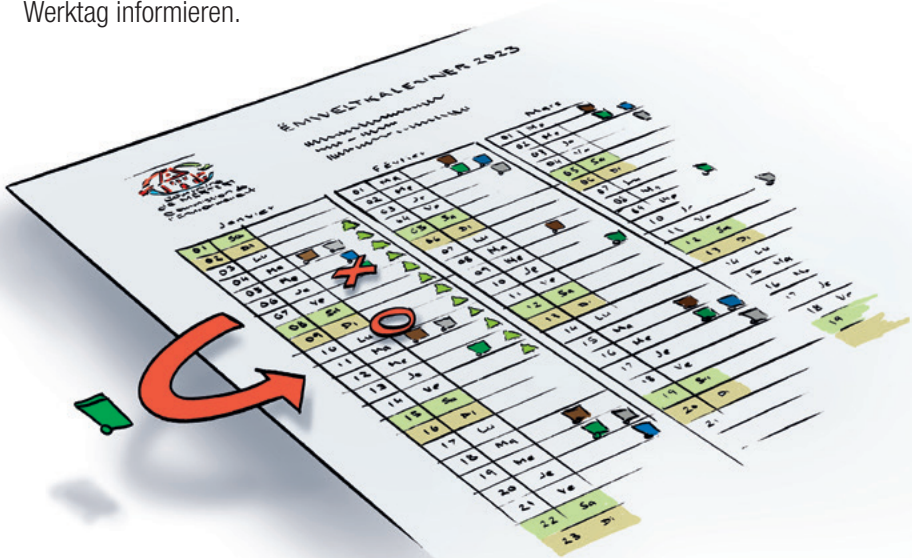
Werktag informieren.

ËMWELTKALENNER 2023

Janvier

| | |
|---|---|
| 01 | Sa |
| 02 | Di |
| 03 | Lu |
| 04 | Ma |
| 05 | Me |
| 06 | Je |
| 07 | Ve |
| 08 | Sa |
| 09 | Di |
| 10 | Lu |
| 11 | Ma |
| 12 | Me |
| 13 | Je |
| 14 | Ve |
| 15 | Sa |
| 16 | Di |
| 17 | Lu |
| 18 | Ma |
| 19 | Me |
| 20 | Je |
| 21 | Ve |
| 22 | Sa |
| 23 | Di |

Février

| | |
|---|---|
| 01 | Me |
| 02 | Je |
| 03 | Ve |
| 04 | Sa |
| 05 | Di |
| 06 | Lu |
| 07 | Ma |
| 08 | Me |
| 09 | Je |
| 10 | Ve |
| 11 | Sa |
| 12 | Di |
| 13 | Lu |
| 14 | Ma |
| 15 | Me |
| 16 | Je |
| 17 | Ve |
| 18 | Sa |
| 19 | Di |
| 20 | Lu |
| 21 | Ma |

Mars

| | |
|---|---|
| 01 | Me |
| 02 | Je |
| 03 | Ve |
| 04 | Sa |
| 05 | Di |
| 06 | Lu |
| 07 | Ma |
| 08 | Me |
| 09 | Je |
| 10 | Ve |
| 11 | Sa |
| 12 | Di |
| 13 | Lu |
| 14 | Ma |
| 15 | Me |
| 16 | Je |
| 17 | Ve |
| 18 | Sa |
| 19 | Di |